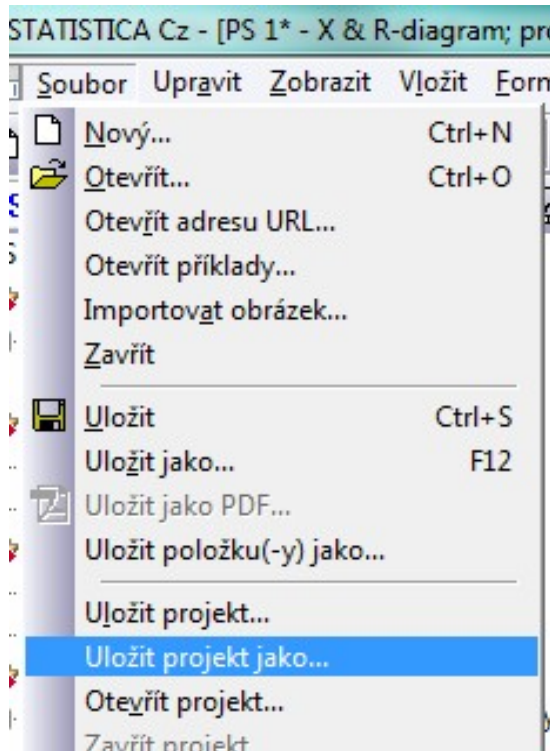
STATISTICA Cz - [PS 1* - X & R-diagram; pr

Soubor Upravit Zobrazit Vložit Form

Nový... Ctrl+N
Otevřít... Ctrl+O
Otevřít adresu URL...
Otevřít příklady...
Importovat obrázek...
Zavřít
Uložit Ctrl+S
Uložit jako... F12
Uložit jako PDF...
Uložit položku(-y) jako...
Uložit projekt...
Uložit projekt jako...
Otevřít projekt...
Zavřít projekt